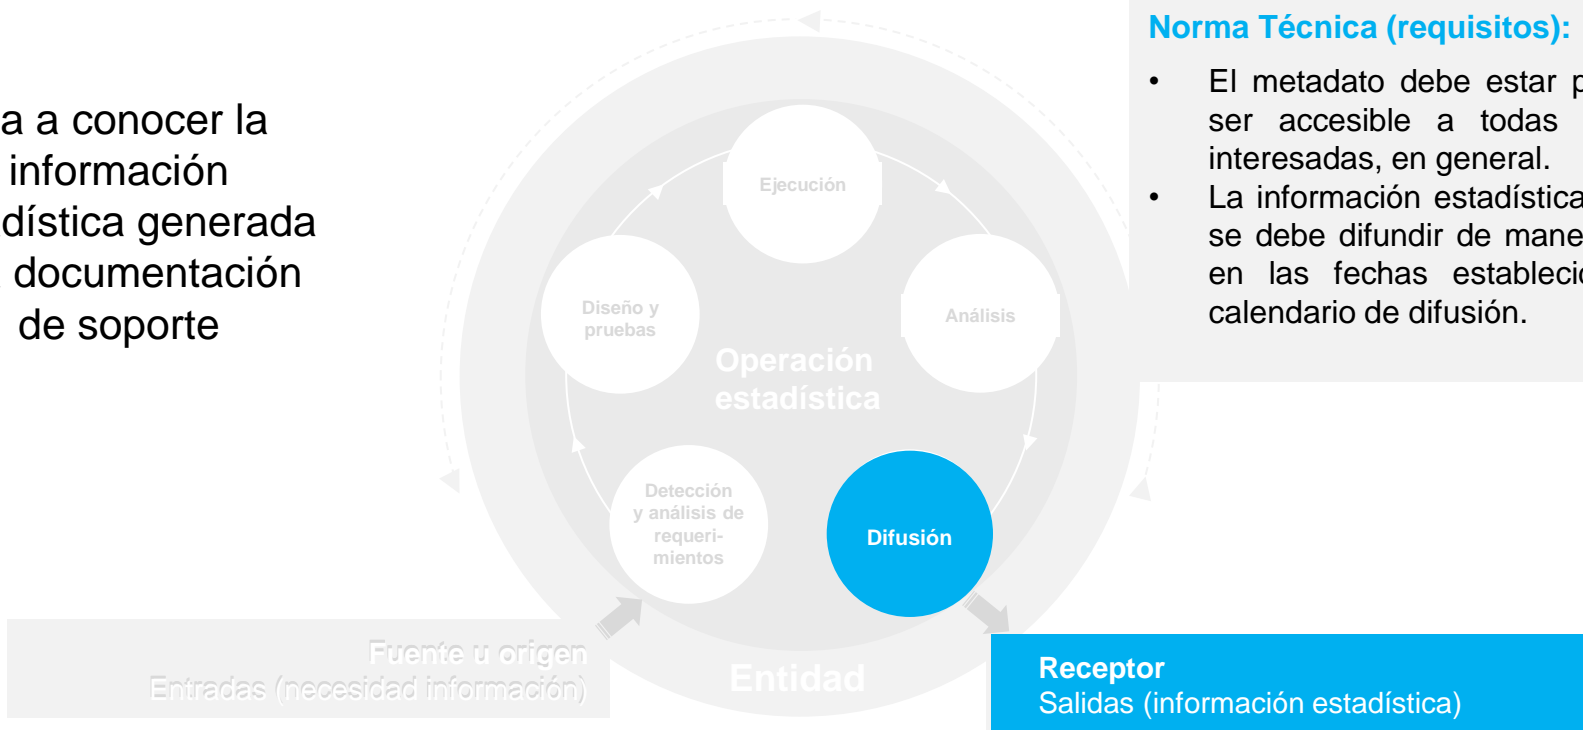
a a conocer la información dística generada documentación de soporte

Ejecución

Diseño y pruebas

Análisis

Operación estadística

Detección y análisis de requerimientos

Difusión

Fuente u origen
Entradas (necesidad información)

Entidad

Norma Técnica (requisitos):

• El metadato debe estar p ser accesible a todas interesadas, en general.
• La información estadística se debe difundir de mane en las fechas establecid calendario de difusión.

Receptor
Salidas (información estadística)